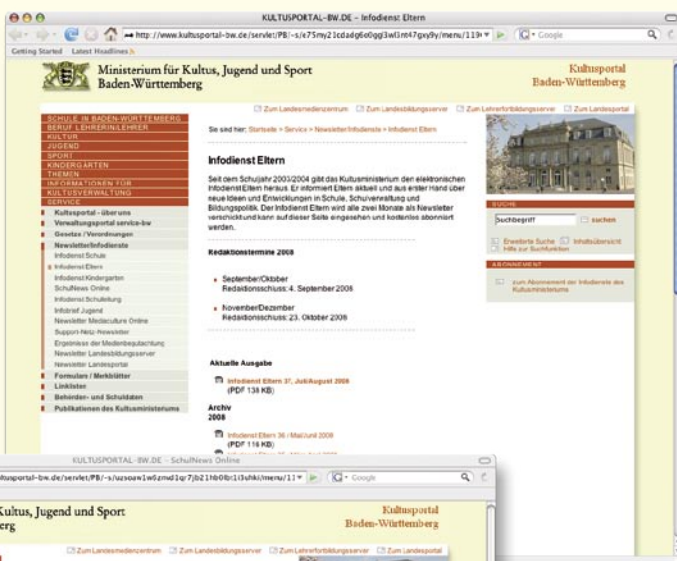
KULTUSPORTAL-BW.DE - Infodienst Eltern

http://www.kultusportal-bw.de/servlet/PB/-s/e75my21cdadg6o0ggl3wl3nt47gxy9y/menu/119

Google

Getting Started Latest Headlines

Ministerium für Kultus, Jugend und Sport Baden-Württemberg

Kultusportal Baden-Württemberg

Zum Landesmedienzentrum Zum Landesbildungsserver Zum Lehrerfortbildungsserver Zum Landesportal

SCHULE IN BADEN-WÜRTTEMBERG
BERUF LEHRERIN/LEHRER
KULTUR
JUGEND
SPORT
KINDERGARTEN
THEMEN
INFORMATIONEN FÜR
KULTUSVERWALTUNG
SERVICE

Kultusportal - über uns
Verwaltungsportal service-bw
Gesetze / Verordnungen
Newsletter/Infodienste
Infodienst Schule
Infodienst Eltern
Infodienst Kindergarten
SchulNews Online
Infodienst Schulleitung
Infobrief Jugend
Newsletter Medienkultur Online
Support-Netz-Newsletter
Ergebnisse der Medienbeobachtung
Newsletter Landesbildungsserver
Newsletter Landesportal
Formulare / Merkblätter
Linkliste
Behörden- und Schuldaten
Publikationen des Kultusministeriums

Sie sind hier: Startseite > Service > Newsletter/Infodienste > Infodienst Eltern

Infodienst Eltern

Seit dem Schuljahr 2003/2004 gibt das Kultusministerium den elektronischen Infodienst Eltern heraus. Er informiert Eltern aktuell und aus erster Hand über neue Ideen und Entwicklungen in Schule, Schulverwaltung und Bildungspolitik. Der Infodienst Eltern wird alle zwei Monate als Newsletter verschickt und kann auf dieser Seite eingesehen und kostenlos abonniert werden.

Redaktionstermine 2008

September/Oktober
Redaktionsschluss: 4. September 2008

November/Dezember
Redaktionsschluss: 23. Oktober 2008

Aktuelle Ausgabe

Infodienst Eltern 37, Juli/August 2008 (PDF 138 KB)

Archiv
2008

Infodienst Eltern 36 / Mai/Juni 2008 (PDF 116 KB)

SUCHE
Suchbegriff
suchen
Erweiterte Suche
Inhaltsübersicht
Hilfe zur Suchfunktion

ABONNEMENT
zum Abonnement der Infodienste des Kultusministeriums

KULTUSPORTAL-BW.DE - SchulNews Online

ultusportal-bw.de/servlet/PB/-s/uzsoaw1w6zmd1qr7jb21hb0lrl3uhki/menu/11

Google

Kultus, Jugend und Sport
erg

Kultusportal
Baden-Württemberg

Zum Landesmedienzentrum Zum Landesbildungsserver Zum Lehrerfortbildungsserver Zum Landesportal